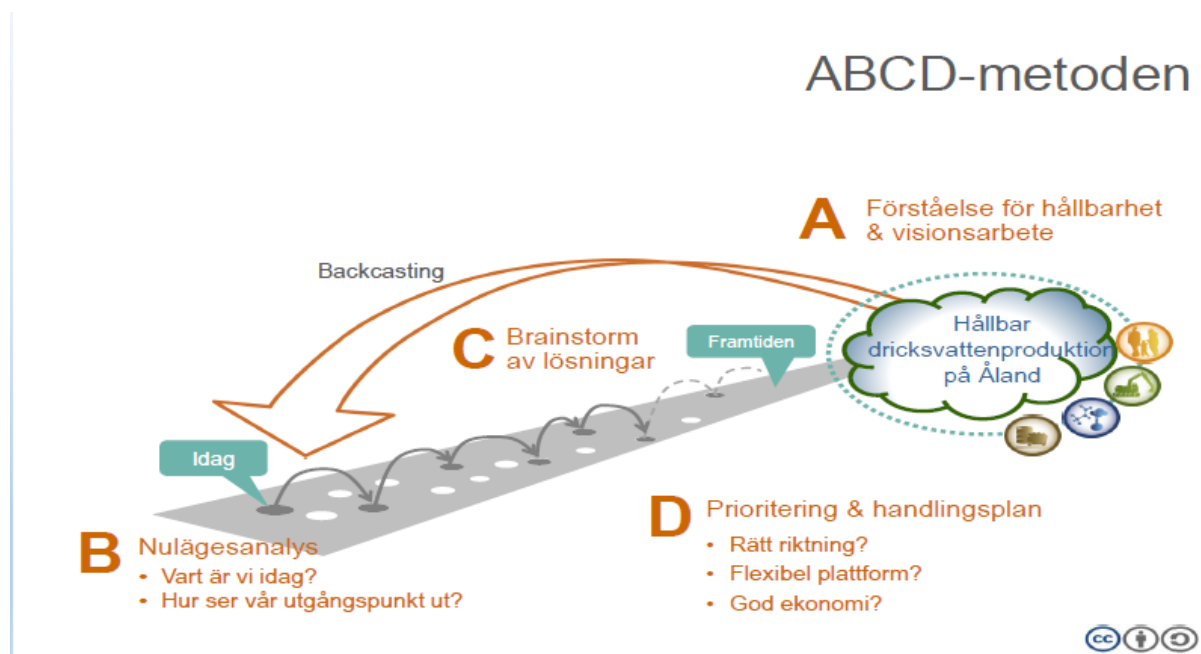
ABCD-metoden

A Förståelse för hållbarhet & visionsarbete

Backcasting

C Brainstorm av lösningar

Framtiden

Hållbar dricksvattenproduktion på Åland

Idag

B Nulägesanalys
• Vart är vi idag?
• Hur ser vår utgångspunkt ut?

D Prioritering & handlingsplan
• Rätt riktning?
• Flexibel plattform?
• God ekonomi?